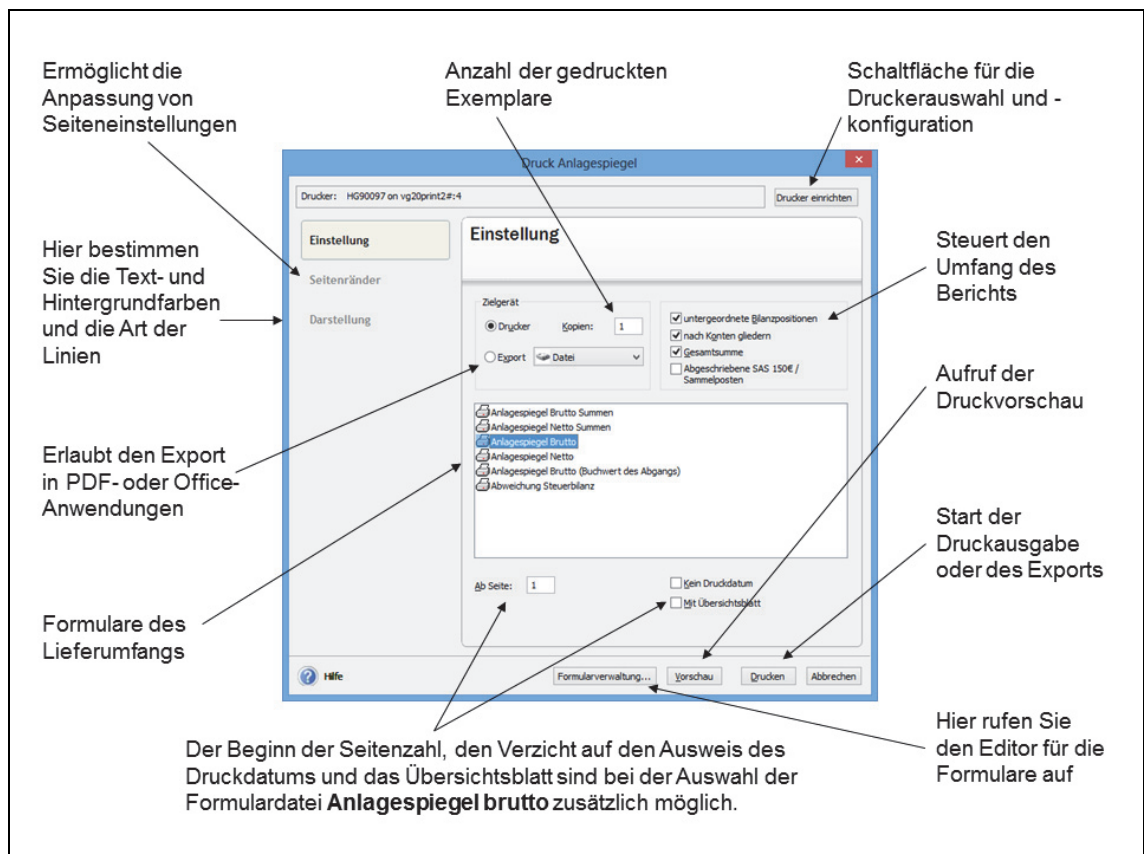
Ermöglicht die Anpassung von Seiteneinstellungen

Anzahl der gedruckten Exemplare

Schaltfläche für die Druckerauswahl und -konfiguration

Druck Anlagespiegel

Drucker: HG90097 on vg20print2#:4

Drucker einrichten

Einstellung

Seitenränder

Darstellung

Einstellung

Hier bestimmen Sie die Text- und Hintergrundfarben und die Art der Linien

Steuert den Umfang des Berichts

Zielgerät

Drucker

Kopien: 1

Export

Datei

untergeordnete Bilanzpositionen

nach Konten gliedern

Gesamtsumme

Abgeschriebene SAS 150€ / Sammelposten

Aufruf der Druckvorschau

Anlagespiegel Brutto Summen

Anlagespiegel Netto Summen

Anlagespiegel Brutto

Anlagespiegel Netto

Anlagespiegel Brutto (Buchwert des Abgangs)

Abweichung Steuerbilanz

Erlaubt den Export in PDF- oder Office-Anwendungen

Start der Druckausgabe oder des Exports

Formulare des Lieferumfangs

Ab Seite: 1

Kein Druckdatum

Mit Übersichtsblatt

Hilfe

Formularverwaltung...

Vorschau

Drucken

Abbrechen

Hier rufen Sie den Editor für die Formulare auf

Der Beginn der Seitenzahl, den Verzicht auf den Ausweis des Druckdatums und das Übersichtsblatt sind bei der Auswahl der Formulardatei **Anlagespiegel brutto** zusätzlich möglich.